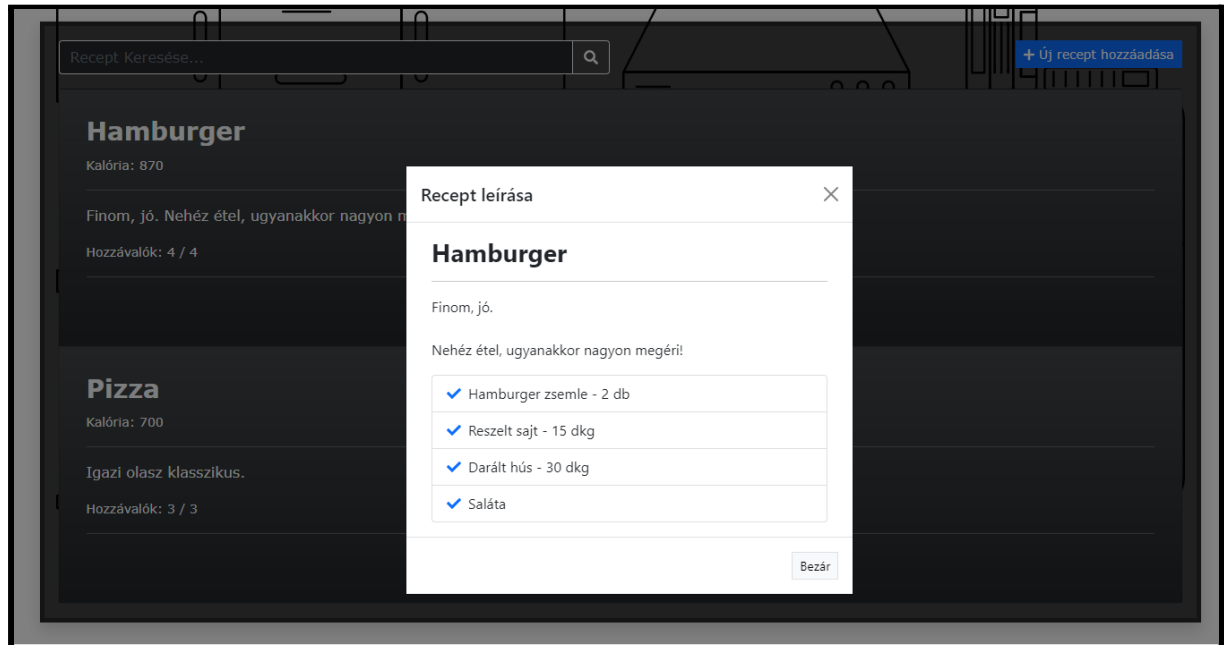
Recept Keresése...

+ Új recept hozzáadása

Hamburger

Kalória: 870

Finom, jó. Nehéz étel, ugyanakkor nagyon m

Hozzávalók: 4 / 4

Pizza

Kalória: 700

Igazi olasz klasszikus.

Hozzávalók: 3 / 3

Recept leírása

×

Hamburger

Finom, jó.

Nehéz étel, ugyanakkor nagyon megéri!

✓ Hamburger zsemle - 2 db

✓ Reszelt sajt - 15 dkg

✓ Darált hús - 30 dkg

✓ Saláta

Bezár